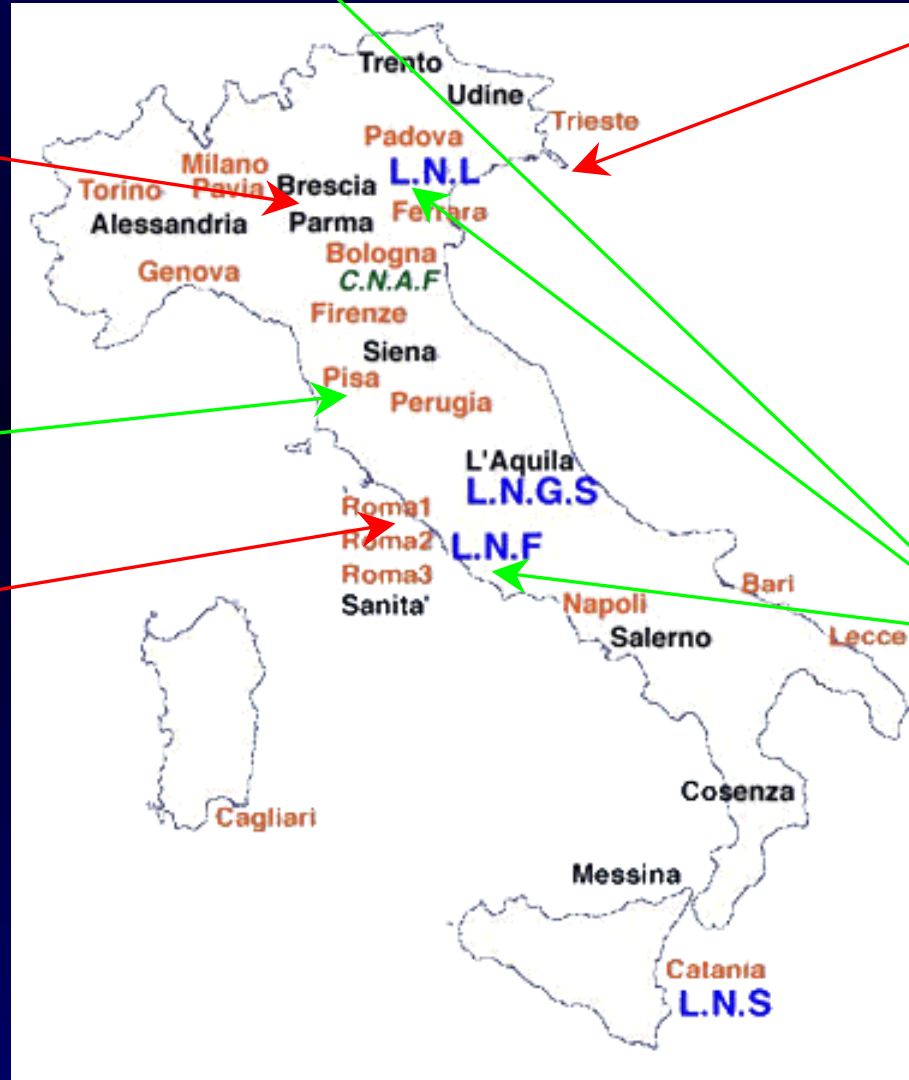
Trento
Udine
Trieste
Padova
L.N.L
Milano
Pavia
Torino
Brescia
Ferrara
Alessandria
Parma
Bologna
C.N.A.F
Genova
Firenze
Siena
Pisa
Perugia
L'Aquila
L.N.G.S
Roma1
Roma2
L.N.F
Roma3
Sanita'
Napoli
Bari
Lecce
Salerno
Cagliari
Cosenza
Messina
Catania
L.N.S